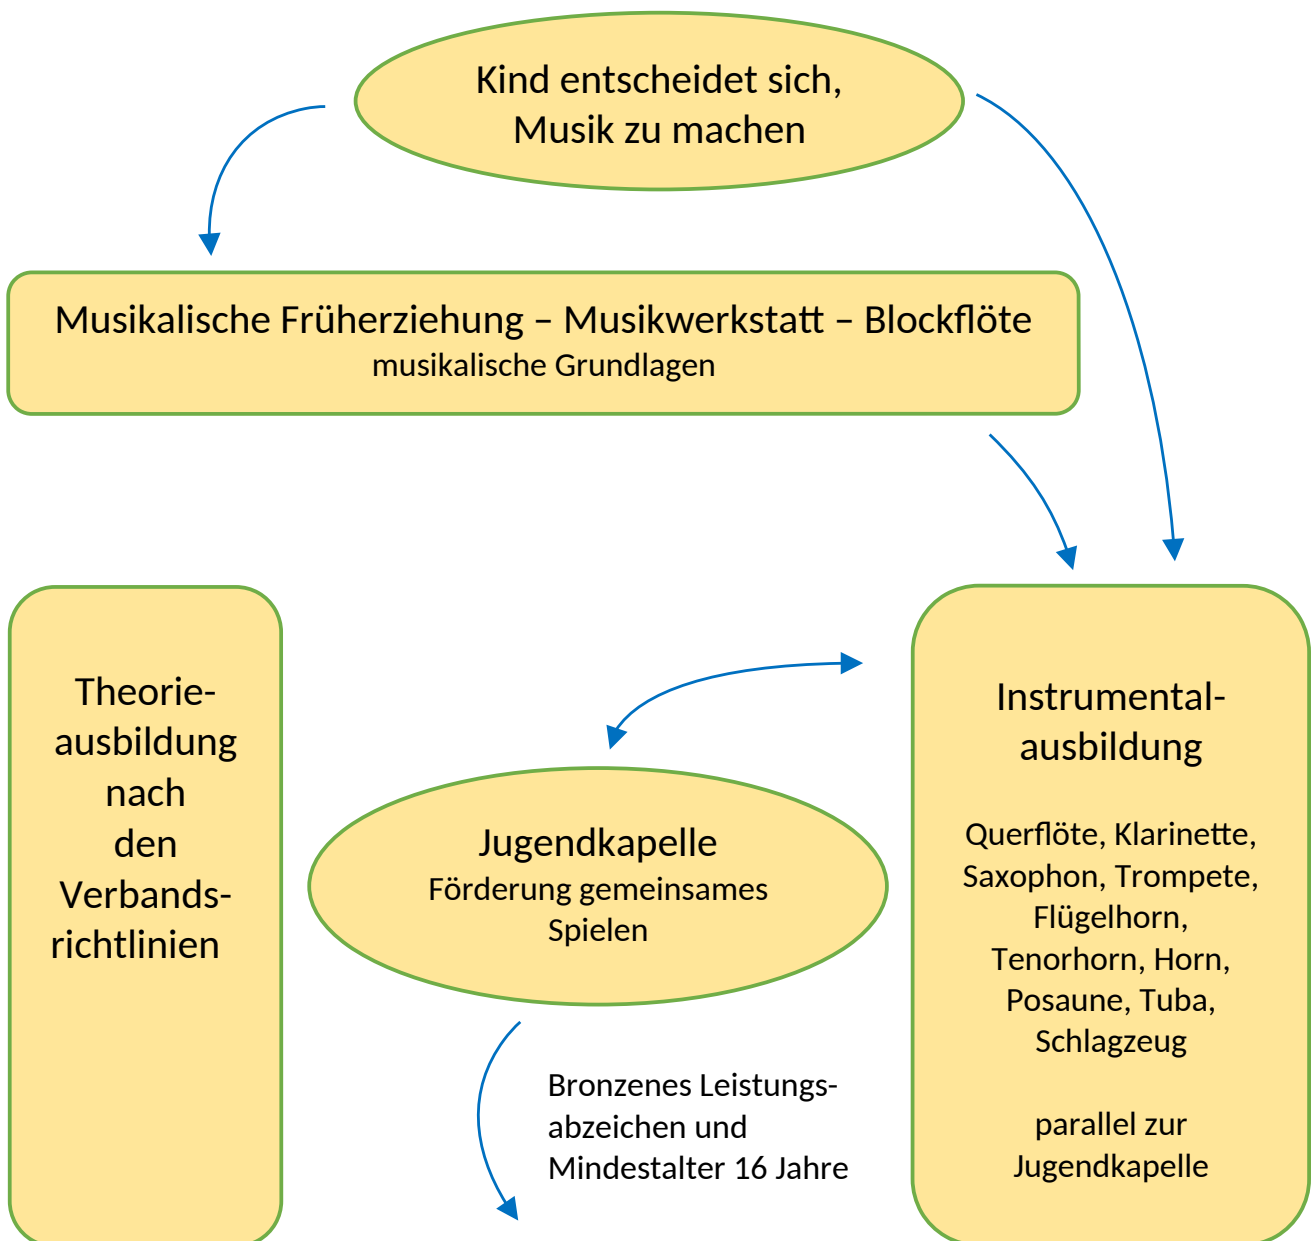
Kind entscheidet sich, Musik zu machen

Musikalische Früherziehung – Musikwerkstatt – Blockflöte
musikalische Grundlagen

Theorieausbildung nach den Verbandsrichtlinien

Instrumentalausbildung

Querflöte, Klarinette, Saxophon, Trompete, Flügelhorn, Tenorhorn, Horn, Posaune, Tuba, Schlagzeug

parallel zur Jugendkapelle

Jugendkapelle
Förderung gemeinsames Spielen

Bronzenes Leistungsabzeichen und Mindestalter 16 Jahre